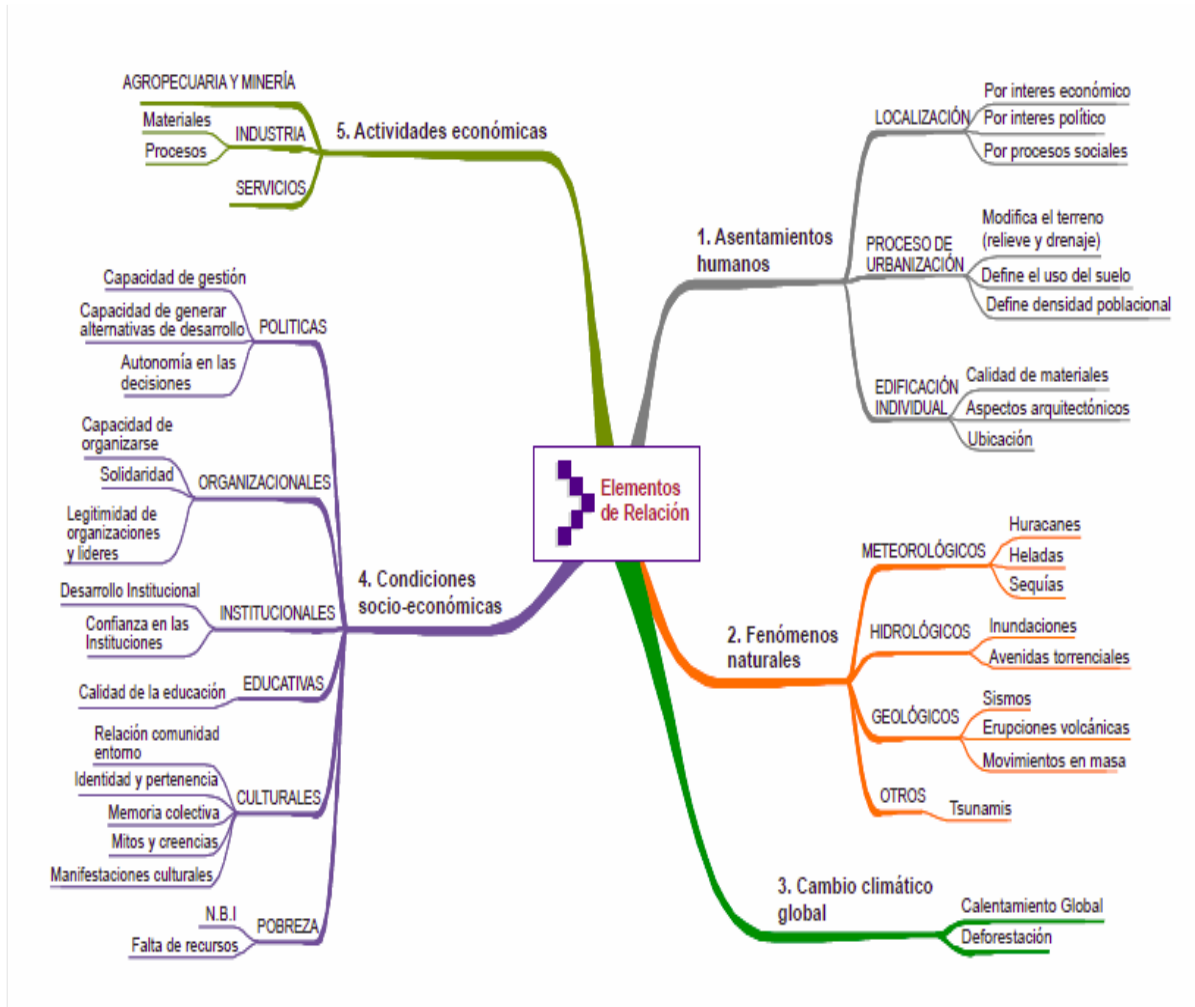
Elementos de Relación

1. Asentamientos humanos

LOCALIZACIÓN
Por interes económico
Por interes político
Por procesos sociales

PROCESO DE URBANIZACIÓN
Modifica el terreno (relieve y drenaje)
Define el uso del suelo
Define densidad poblacional

EDIFICACIÓN INDIVIDUAL
Calidad de materiales
Aspectos arquitectónicos
Ubicación

2. Fenómenos naturales

METEOROLÓGICOS
Huracanes
Heladas
Sequías

HIDROLÓGICOS
Inundaciones
Avenidas torrenciales

GEOLÓGICOS
Sismos
Erupciones volcánicas
Movimientos en masa

OTROS
Tsunamis

3. Cambio climático global
Calentamiento Global
Deforestación

4. Condiciones socio-económicas

POLITICAS
Capacidad de gestión
Capacidad de generar alternativas de desarrollo
Autonomía en las decisiones

ORGANIZACIONALES
Capacidad de organizarse
Solidaridad
Legitimidad de organizaciones y lideres

INSTITUCIONALES
Desarrollo Institucional
Confianza en las Instituciones

EDUCATIVAS
Calidad de la educación

CULTURALES
Relación comunidad entorno
Identidad y pertenencia
Memoria colectiva
Mitos y creencias
Manifestaciones culturales

POBREZA
N.B.I
Falta de recursos

5. Actividades económicas
AGROPECUARIA Y MINERÍA
INDUSTRIA
Materiales
Procesos
SERVICIOS